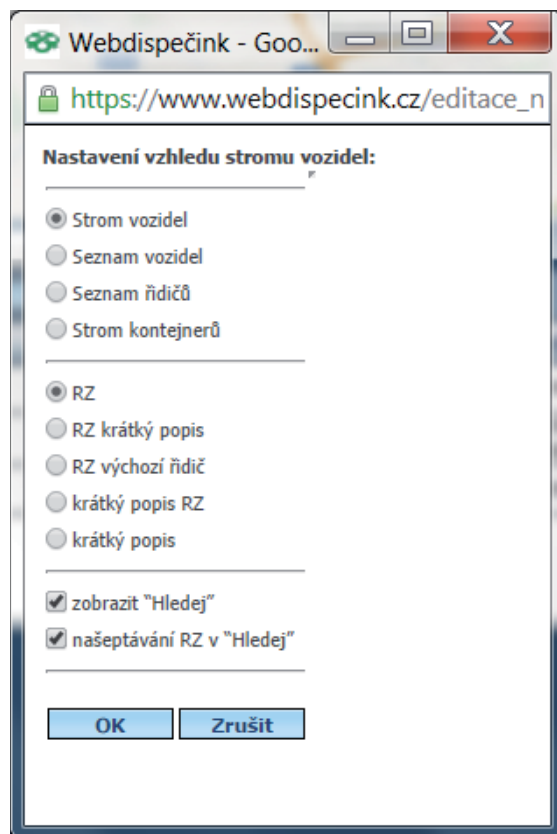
Webdispečink - Goo...

https://www.webdispecink.cz/editace_n

Nastavení vzhledu stromu vozidel:

Strom vozidel
Seznam vozidel
Seznam řidičů
Strom kontejnerů

RZ
RZ krátký popis
RZ výchozí řidič
krátký popis RZ
krátký popis

zobrazit "Hledej"
našeptávání RZ v "Hledej"

OK
Zrušit